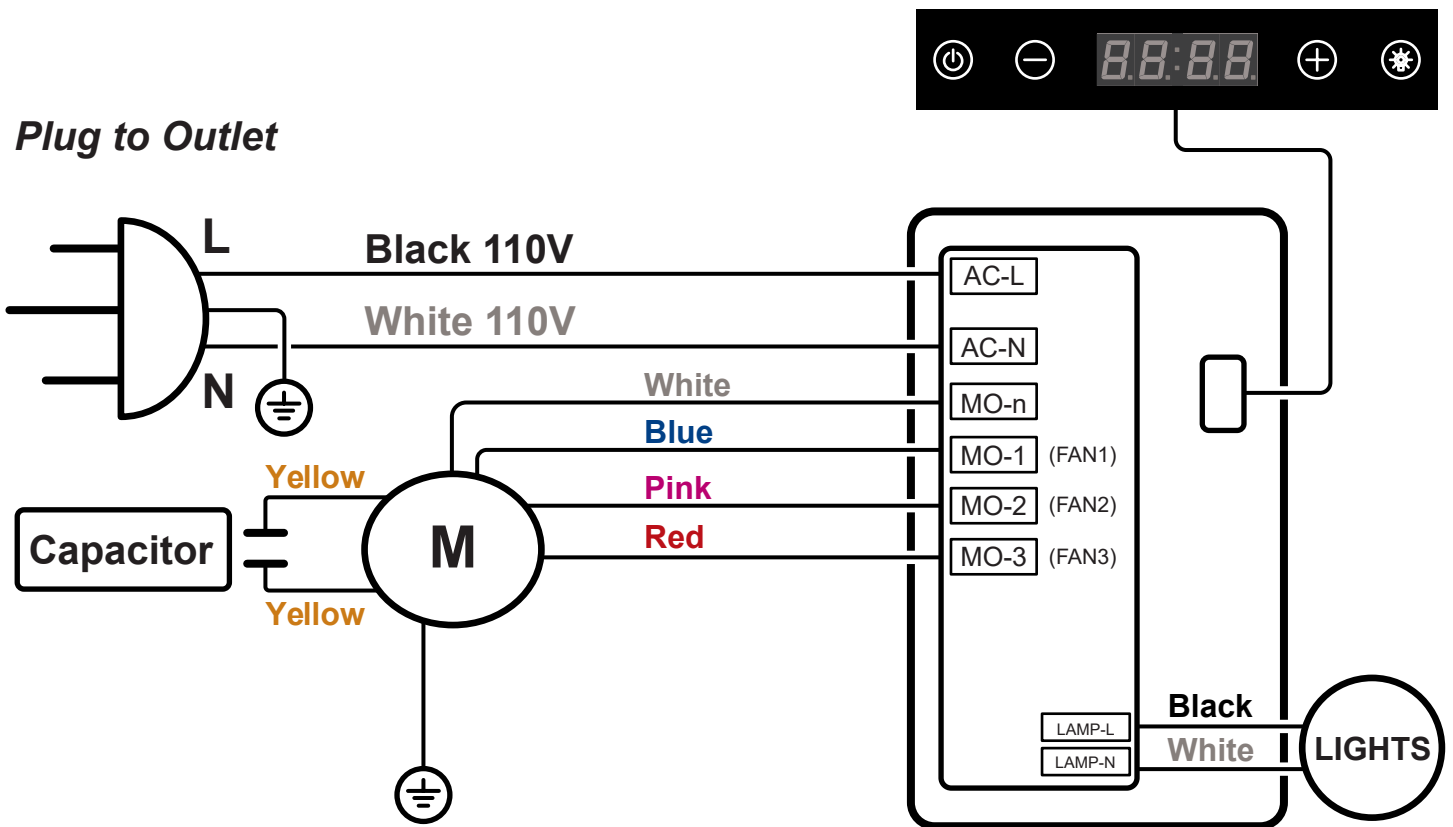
88:88

Plug to Outlet

L

N

Black 110V

White 110V

White

Blue

Pink

Red

Yellow

Yellow

Capacitor

M

AC-L

AC-N

MO-n

MO-1 (FAN1)

MO-2 (FAN2)

MO-3 (FAN3)

LAMP-L

LAMP-N

Black

White

LIGHTS